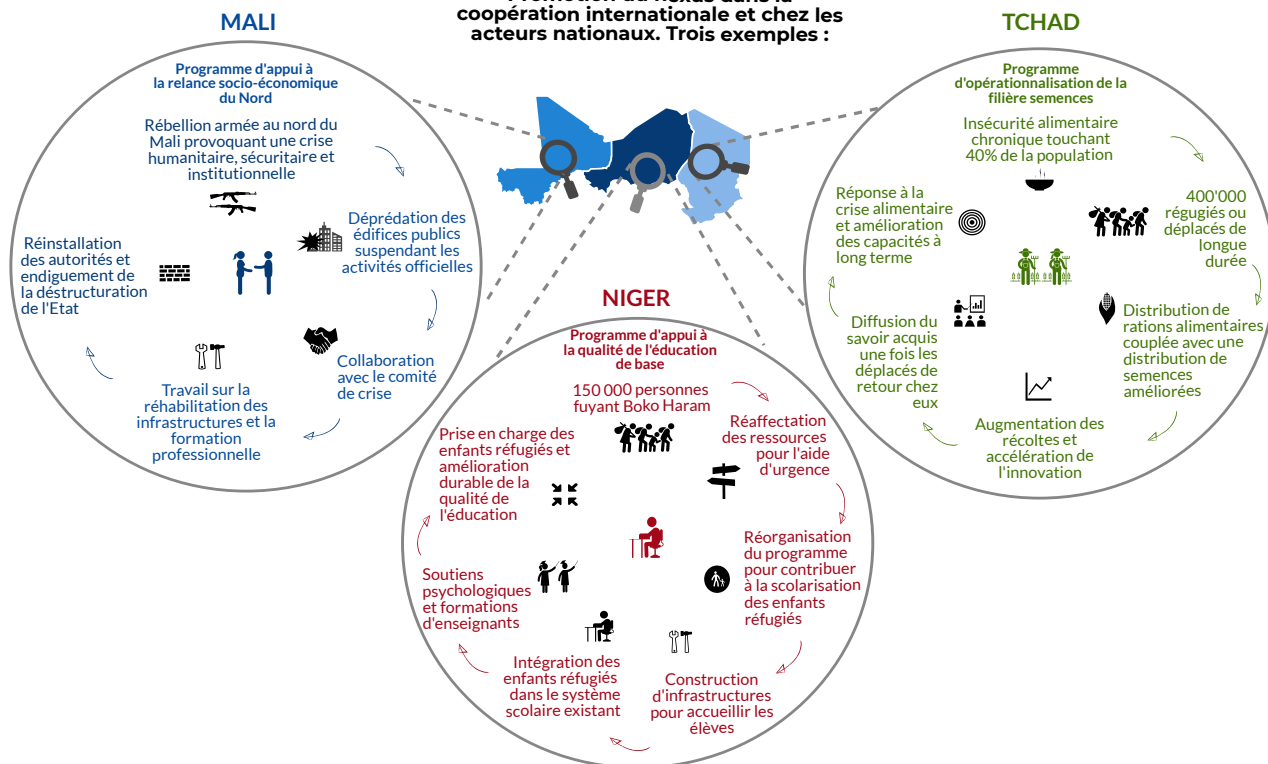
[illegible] coopération internationale et chez les acteurs nationaux. Trois exemples :

MALI

Programme d'appui à la relance socio-économique du Nord

Rébellion armée au nord du Mali provoquant une crise humanitaire, sécuritaire et institutionnelle

Déprédation des édifices publics suspendant les activités officielles

Collaboration avec le comité de crise

Travail sur la réhabilitation des infrastructures et la formation professionnelle

Réinstallation des autorités et endiguement de la déstructuration de l'Etat

TCHAD

Programme d'opérationnalisation de la filière semences

Insécurité alimentaire chronique touchant 40% de la population

400'000 régugiés ou déplacés de longue durée

Distribution de rations alimentaires couplée avec une distribution de semences améliorées

Augmentation des récoltes et accélération de l'innovation

Diffusion du savoir acquis une fois les déplacés de retour chez eux

Réponse à la crise alimentaire et amélioration des capacités à long terme

NIGER

Programme d'appui à la qualité de l'éducation de base

150 000 personnes fuyant Boko Haram

Réaffectation des ressources pour l'aide d'urgence

Réorganisation du programme pour contribuer à la scolarisation des enfants réfugiés

Construction d'infrastructures pour accueillir les élèves

Intégration des enfants réfugiés dans le système scolaire existant

Soutiens psychologiques et formations d'enseignants

Prise en charge des enfants réfugiés et amélioration durable de la qualité de l'éducation